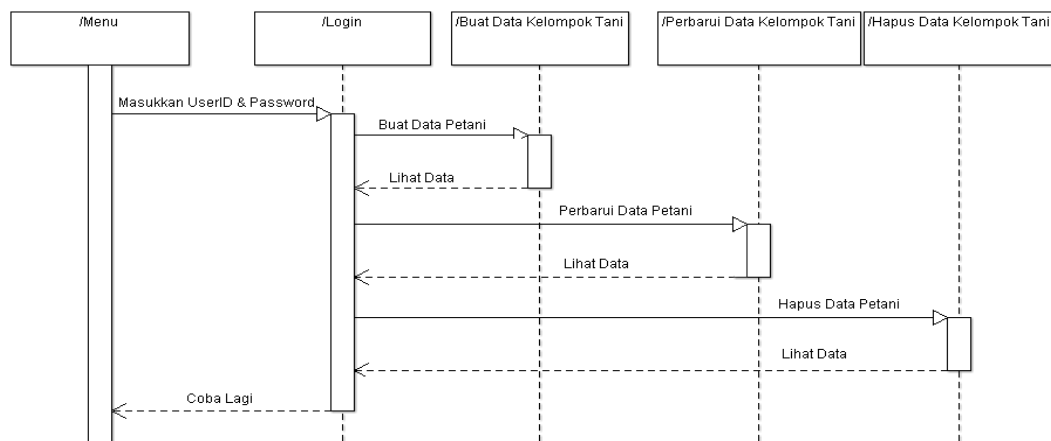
/Menu

/Login

/Buat Data Kelompok Tani

/Perbarui Data Kelompok Tani

/Hapus Data Kelompok Tani

Masukkan UserID & Password

Buat Data Petani

Lihat Data

Perbarui Data Petani

Lihat Data

Hapus Data Petani

Lihat Data

Coba Lagi